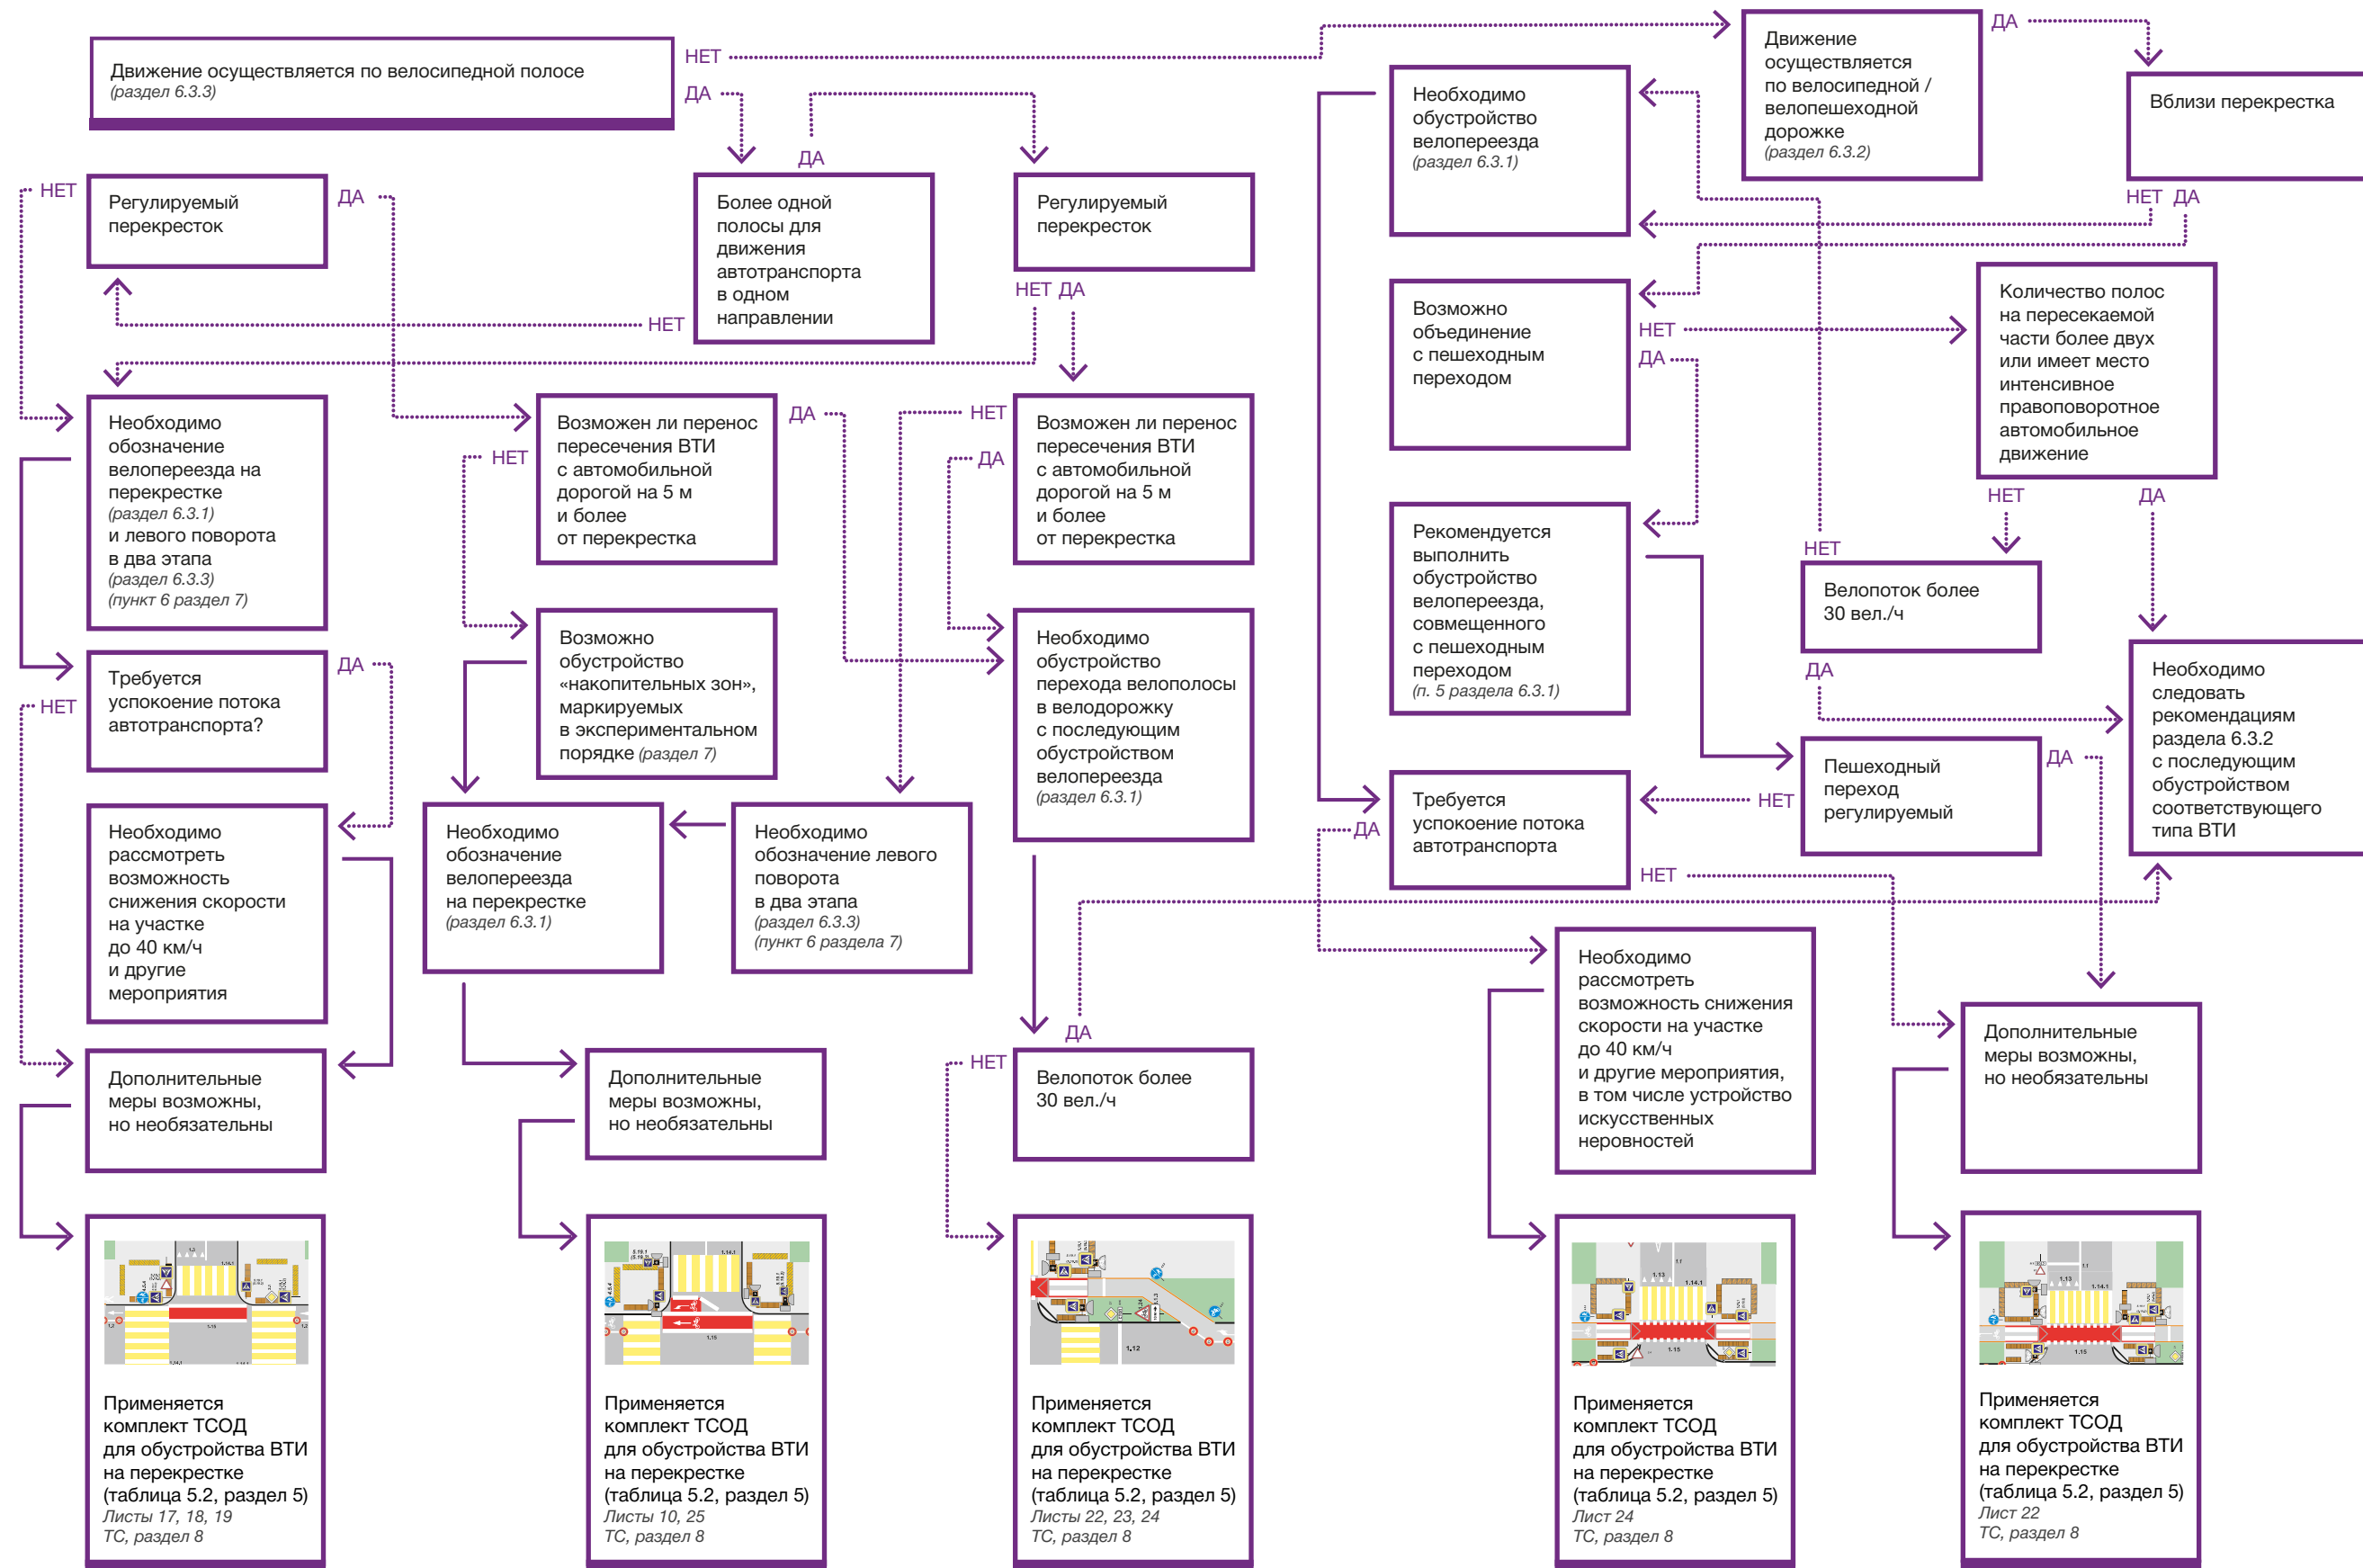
Движение осуществляется по велосипедной полосе
(раздел 6.3.3)

НЕТ

ДА

Движение осуществляется по велосипедной / велопешеходной дорожке
(раздел 6.3.2)

ДА

Вблизи перекрестка

НЕТ ДА

Необходимо обустройство велопереезда
(раздел 6.3.1)

НЕТ

Регулируемый перекресток

ДА

ДА

Более одной полосы для движения автотранспорта в одном направлении

НЕТ

Регулируемый перекресток

НЕТ ДА

Возможно объединение с пешеходным переходом

НЕТ

ДА

Количество полос на пересекаемой части более двух или имеет место интенсивное правоповоротное автомобильное движение

НЕТ

ДА

Необходимо обозначение велопереезда на перекрестке
(раздел 6.3.1)
и левого поворота в два этапа
(раздел 6.3.3)
(пункт 6 раздел 7)

Возможен ли перенос пересечения ВТИ с автомобильной дорогой на 5 м и более от перекрестка

ДА

НЕТ

НЕТ

ДА

Возможен ли перенос пересечения ВТИ с автомобильной дорогой на 5 м и более от перекрестка

Рекомендуется выполнить обустройство велопереезда, совмещенного с пешеходным переходом
(п. 5 раздела 6.3.1)

НЕТ

Велопоток более 30 вел./ч

ДА

Требуется успокоение потока автотранспорта?

ДА

НЕТ

Возможно обустройство «накопительных зон», маркируемых в экспериментальном порядке (раздел 7)

Необходимо обустройство перехода велополосы в велодорожку с последующим обустройством велопереезда
(раздел 6.3.1)

Необходимо следовать рекомендациям раздела 6.3.2 с последующим обустройством соответствующего типа ВТИ

Пешеходный переход регулируемый

ДА

НЕТ

Требуется успокоение потока автотранспорта

ДА

НЕТ

Необходимо рассмотреть возможность снижения скорости на участке до 40 км/ч и другие мероприятия

Необходимо обозначение велопереезда на перекрестке
(раздел 6.3.1)

Необходимо обозначение левого поворота в два этапа
(раздел 6.3.3)
(пункт 6 раздела 7)

Необходимо рассмотреть возможность снижения скорости на участке до 40 км/ч и другие мероприятия, в том числе устройство искусственных неровностей

Дополнительные меры возможны, но необязательны

ДА

Дополнительные меры возможны, но необязательны

Дополнительные меры возможны, но необязательны

НЕТ

Велопоток более 30 вел./ч

Применяется комплект ТСОД для обустройства ВТИ на перекрестке (таблица 5.2, раздел 5)
Листы 17, 18, 19
ТС, раздел 8

Применяется комплект ТСОД для обустройства ВТИ на перекрестке (таблица 5.2, раздел 5)
Листы 10, 25
ТС, раздел 8

Применяется комплект ТСОД для обустройства ВТИ на перекрестке (таблица 5.2, раздел 5)
Листы 22, 23, 24
ТС, раздел 8

Применяется комплект ТСОД для обустройства ВТИ на перекрестке (таблица 5.2, раздел 5)
Лист 24
ТС, раздел 8

Применяется комплект ТСОД для обустройства ВТИ на перекрестке (таблица 5.2, раздел 5)
Лист 22
ТС, раздел 8